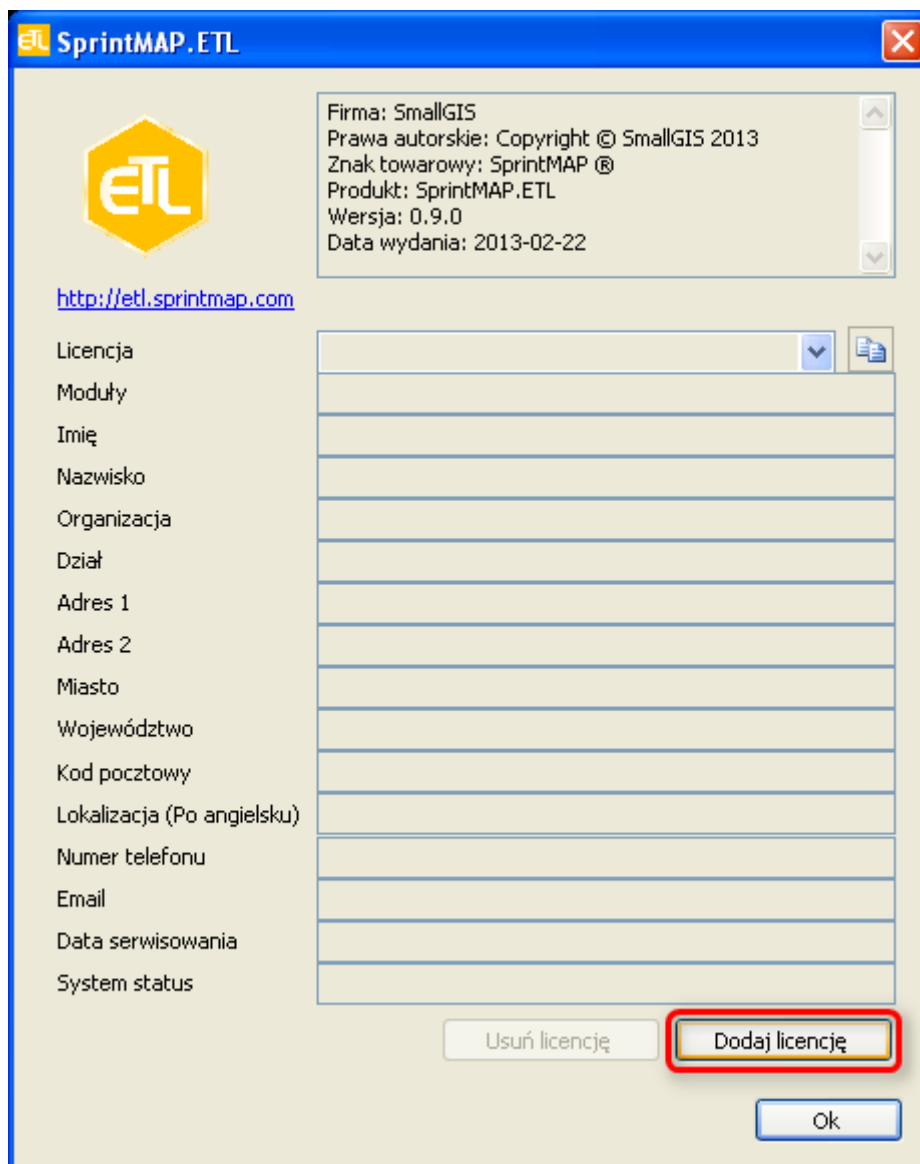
SprintMAP.ETL

Firma: SmallGIS
Prawa autorskie: Copyright © SmallGIS 2013
Znak towarowy: SprintMAP ®
Produkt: SprintMAP.ETL
Wersja: 0.9.0
Data wydania: 2013-02-22

ETL

http://etl.sprintmap.com

Licencja
Moduły
Imię
Nazwisko
Organizacja
Dział
Adres 1
Adres 2
Miasto
Województwo
Kod pocztowy
Lokalizacja (Po angielsku)
Numer telefonu
Email
Data serwisowania
System status

Usuń licencję
Dodaj licencję

Ok